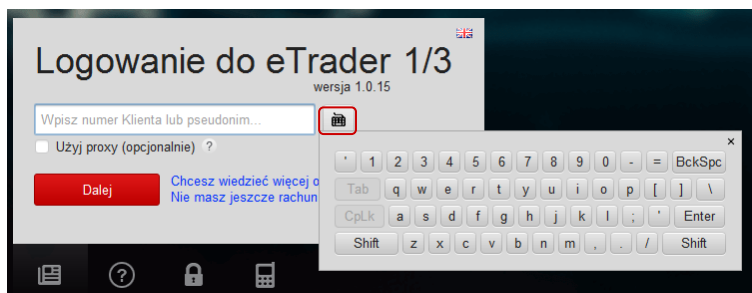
Logowanie do eTrader 1/3

wersja 1.0.15

Wpisz numer Klienta lub pseudonim...

Użyj proxy (opcjonalnie) ?

Dalej

Chcesz wiedzieć więcej o
Nie masz jeszcze rachun

×

' 1 2 3 4 5 6 7 8 9 0 - = BckSpc

Tab q w e r t y u i o p [ ] \

CpLk a s d f g h j k l ; ' Enter

Shift z x c v b n m , . / Shift